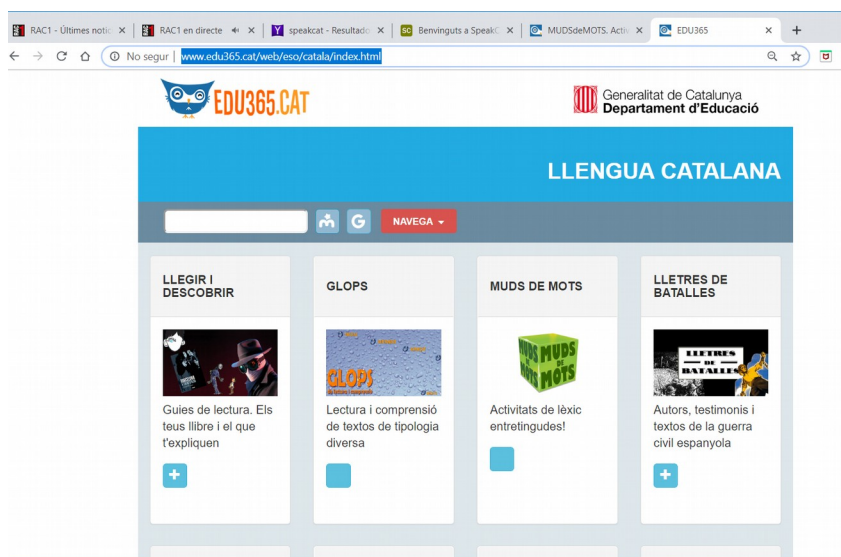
RAC1 - Últimes notíc ✕ | RAC1 en directe ✕ | speakcat - Resultado ✕ | Benvinguts a SpeakC ✕ | MUDSdeMOTS. Activ ✕ | EDU365 ✕ | +

No segur | www.edu365.cat/web/eso/catala/index.html

EDU365.CAT

Generalitat de Catalunya
Departament d'Educació

LLENGUA CATALANA

NAVEGA

LLEGIR I DESCOBRIR

Guies de lectura. Els teus llibre i el que t'expliquen

GLOPS

GLOPS

Lectura i comprensió de textos de tipologia diversa

MUDS DE MOTS

MUDS DE MOTS

Activitats de lèxic entretingudes!

LLETRES DE BATALLES

LLETRES DE BATALLES

Autors, testimonis i textos de la guerra civil espanyola